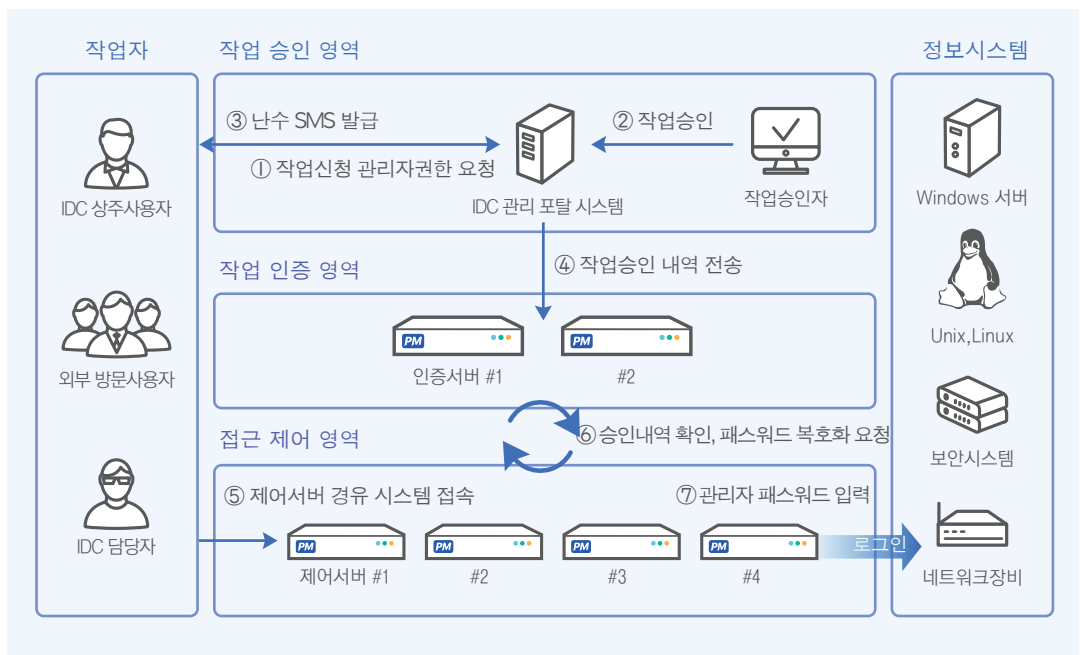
작업자

IDC 상주사용자

외부 방문사용자

IDC 담당자

작업 승인 영역

③ 난수 SMS 발급

① 작업신청 관리자권한 요청

IDC 관리 포탈 시스템

② 작업승인

작업승인자

④ 작업승인 내역 전송

작업 인증 영역

PM

PM

인증서버 #1

#2

⑥ 승인내역 확인, 패스워드 복호화 요청

접근 제어 영역

⑤ 제어서버 경유 시스템 접속

⑦ 관리자 패스워드 입력

PM

PM

PM

PM

제어서버 #1

#2

#3

#4

로그인

정보시스템

Windows 서버

Unix,Linux

보안시스템

네트워크장비